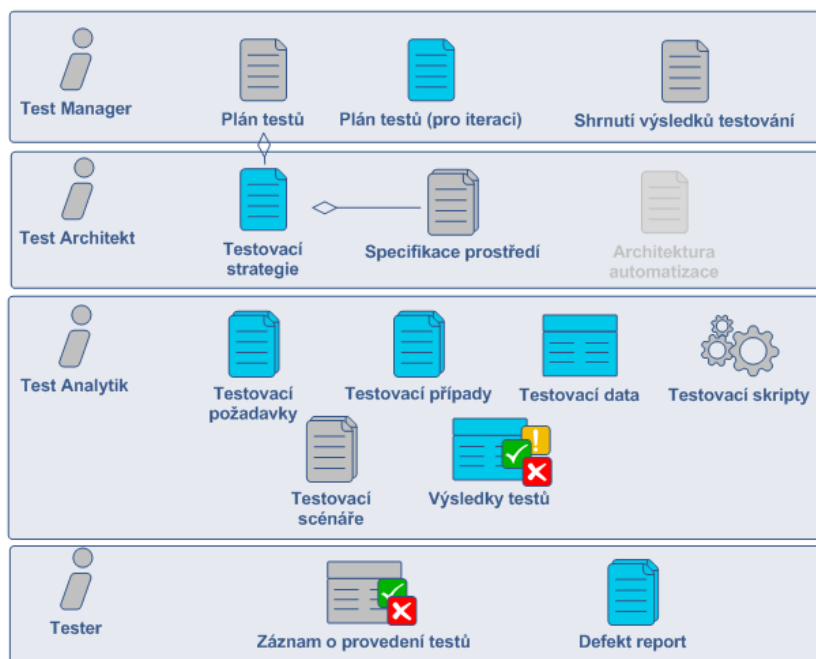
Test Manager

Plán testů

Plán testů (pro iteraci)

Shrnutí výsledků testování

Test Architekt

Testovací strategie

Specifikace prostředí

Architektura automatizace

Test Analytik

Testovací požadavky

Testovací případy

Testovací data

Testovací skripty

Testovací scénáře

Výsledky testů

Tester

Záznam o provedení testů

Defekt report